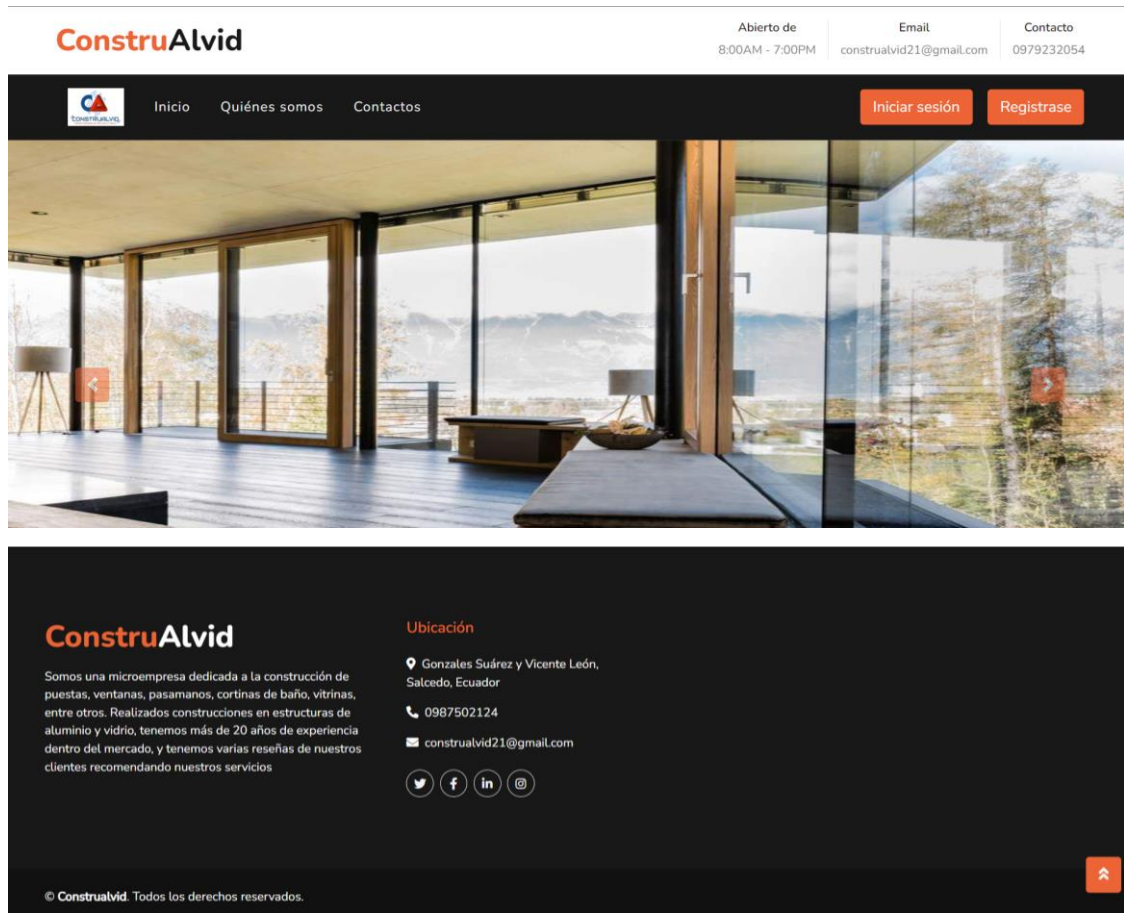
ConstruAlvid

Abierto de
8:00AM - 7:00PM

Email
construalvid21@gmail.com

Contacto
0979232054

CA
Construalvid

Inicio Quiénes somos Contactos

Iniciar sesión Registrase

ConstruAlvid

Somos una microempresa dedicada a la construcción de puestas, ventanas, pasamanos, cortinas de baño, vitrinas, entre otros. Realizados construcciones en estructuras de aluminio y vidrio, tenemos más de 20 años de experiencia dentro del mercado, y tenemos varias reseñas de nuestros clientes recomendando nuestros servicios

Ubicación

Gonzales Suárez y Vicente León, Salcedo, Ecuador

0987502124

construalvid21@gmail.com

© Construalvid. Todos los derechos reservados.